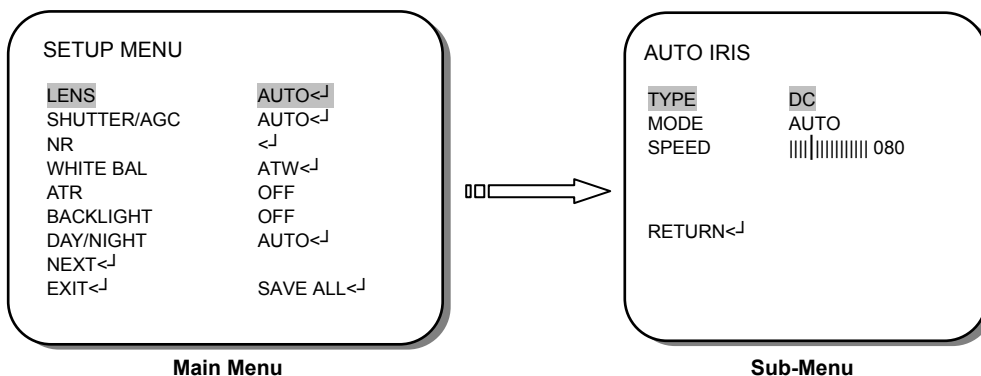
SETUP MENU

| | |
|---|---|
| LENS | AUTO<┘ |
| SHUTTER/AGC | AUTO<┘ |
| NR | <┘ |
| WHITE BAL | ATW<┘ |
| ATR | OFF |
| BACKLIGHT | OFF |
| DAY/NIGHT | AUTO<┘ |
| NEXT<┘ | |
| EXIT<┘ | SAVE ALL<┘ |

Main Menu

AUTO IRIS

| | |
|---|---|
| TYPE | DC |
| MODE | AUTO |
| SPEED | 080 |

RETURN<┘

Sub-Menu